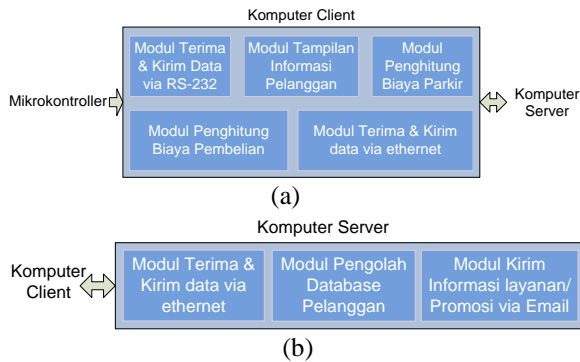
Komputer Client

Mikrokontroller

Modul Terima & Kirim Data via RS-232

Modul Tampilan Informasi Pelanggan

Modul Penghitung Biaya Parkir

Komputer Server

Modul Penghitung Biaya Pembelian

Modul Terima & Kirim data via ethernet

(a)

Komputer Server

Komputer Client

Modul Terima & Kirim data via ethernet

Modul Pengolah Database Pelanggan

Modul Kirim Informasi layanan/ Promosi via Email

(b)